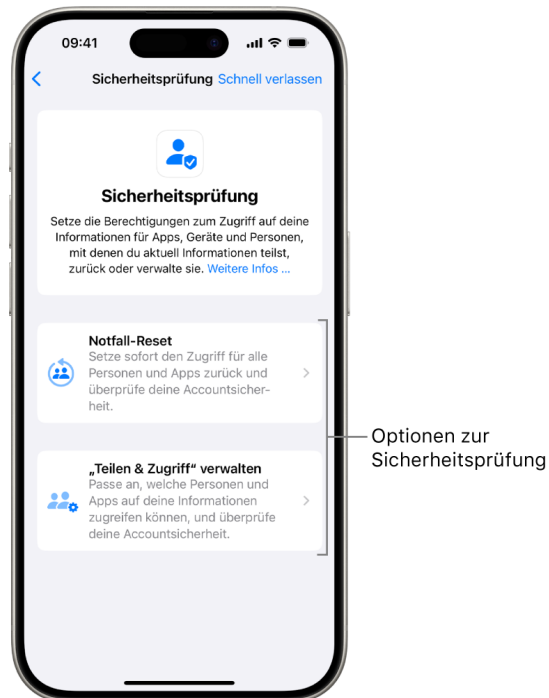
09:41

Sicherheitsprüfung Schnell verlassen

Sicherheitsprüfung

Setze die Berechtigungen zum Zugriff auf deine Informationen für Apps, Geräte und Personen, mit denen du aktuell Informationen teilst, zurück oder verwalte sie. Weitere Infos …

Notfall-Reset
Setze sofort den Zugriff für alle Personen und Apps zurück und überprüfe deine Accountsicherheit.

„Teilen & Zugriff“ verwalten
Passe an, welche Personen und Apps auf deine Informationen zugreifen können, und überprüfe deine Accountsicherheit.

Optionen zur Sicherheitsprüfung